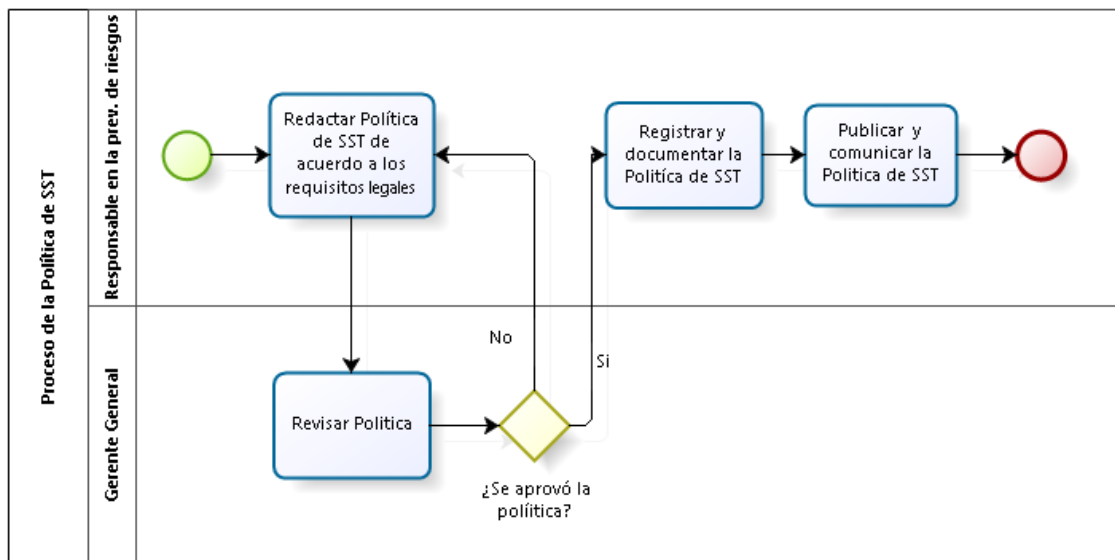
Proceso de la Política de SST

Responsable en la prev. de riesgos

Redactar Política de SST de acuerdo a los requisitos legales

Registrar y documentar la Política de SST

Publicar y comunicar la Politica de SST

Gerente General

Revisar Politica

No

Si

¿Se aprovó la polìitica?